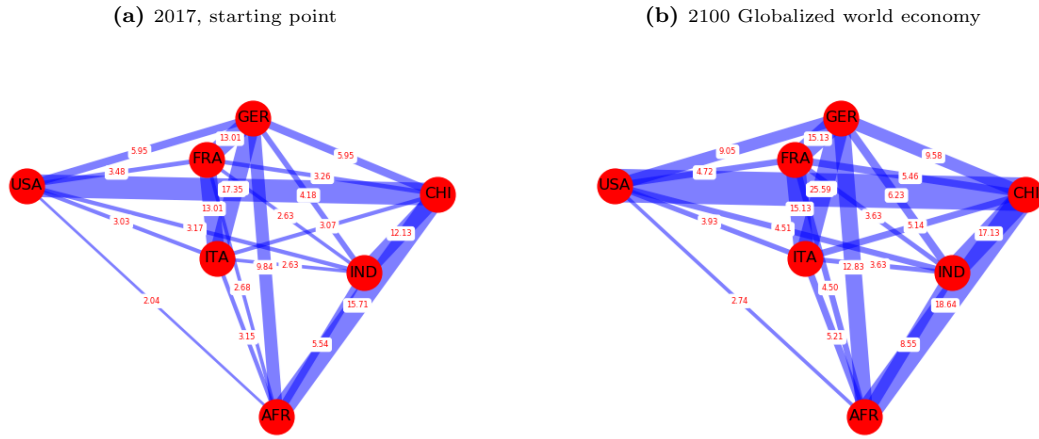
**(a)** 2017, starting point

GER
FRA
USA
CHI
ITA
IND
AFR
5.95
13.01
3.48
17.35
3.26
5.95
4.18
13.01
2.63
3.03
3.17
3.07
12.13
9.84
2.63
2.04
2.68
15.71
3.15
5.54

**(b)** 2100 Globalized world economy

GER
FRA
USA
CHI
ITA
IND
AFR
9.05
15.13
4.72
25.59
5.46
9.58
6.23
15.13
3.63
3.93
4.51
5.14
17.13
12.83
3.63
2.74
4.50
18.64
5.21
8.55